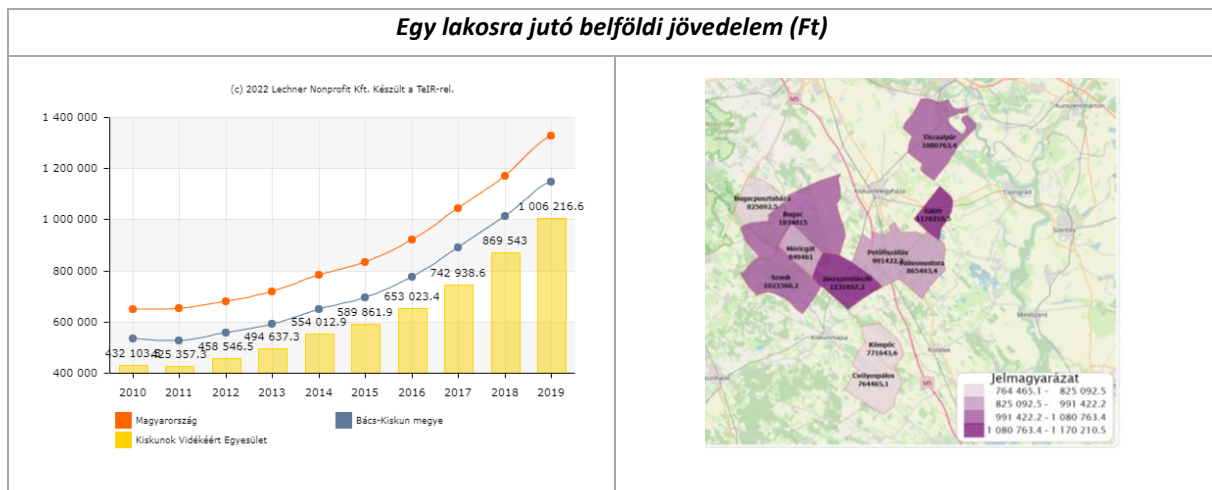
Egy lakosra jutó belföldi jövedelem (Ft)

(c) 2022 Lechner Nonprofit Kft. Készült a TeIR-rel.

1 400 000
1 200 000
1 000 000
800 000
600 000
400 000

432 103.4
425 357.3
458 546.5
494 637.3
554 012.9
589 861.9
653 023.4
742 938.6
869 543
1 006 216.6

2010 2011 2012 2013 2014 2015 2016 2017 2018 2019

Magyarország
Bács-Kiskun megye
Kiskunok Vidékéért Egyesület

M5
Tiszaalpár 1080763,4
Bugacpusztaháza 825092,5
Bugac 1034815
Gátér 1170210,5
Móricgát 849461
Petőfiszállás 991422,2
Pálmonostora 865493,4
Szank 1023360,2
Jászszentlászló 1131657,2
Kömpöc 771643,6
Csólyospálos 764465,1
Kiskunfélegyháza
Csongrád
Szentes
Kiskunmajsa

Jelmagyarázat
764 465.1 – 825 092.5
825 092.5 – 991 422.2
991 422.2 – 1 080 763.4
1 080 763.4 – 1 170 210.5